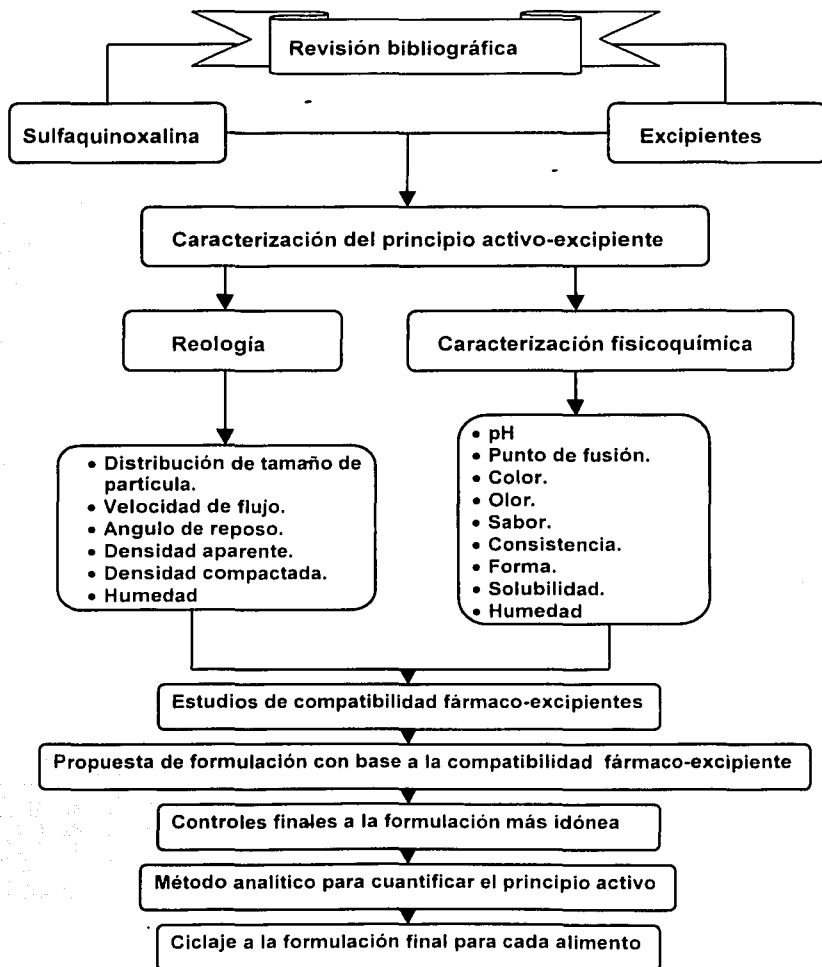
Revisión bibliográfica

Sulfaquinoxalina

Excipientes

Caracterización del principio activo-excipiente

Reologia

Caracterización fisicoquímica

- Distribución de tamaño de partícula.
- Velocidad de flujo.
- Angulo de reposo.
- Densidad aparente.
- Densidad compactada.
- Humedad

- pH
- Punto de fusión.
- Color.
- Olor.
- Sabor.
- Consistencia.
- Forma.
- Solubilidad.
- Humedad

Estudios de compatibilidad fármaco-excipientes

Propuesta de formulación con base a la compatibilidad fármaco-excipiente

Controles finales a la formulación más idónea

Método analítico para cuantificar el principio activo

Ciclaje a la formulación final para cada alimento